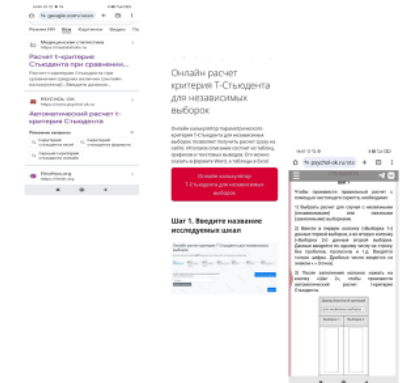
Расчет t-критерия Стьюдента при сравнении...

Медицинская статистика

Автоматический расчет t-критерия Стьюдента

Онлайн расчет критерия Т-Стьюдента для независимых выборок

Шаг 1. Введите название исследуемых шкал

psychol-ok.ru

Шаг 1

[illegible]